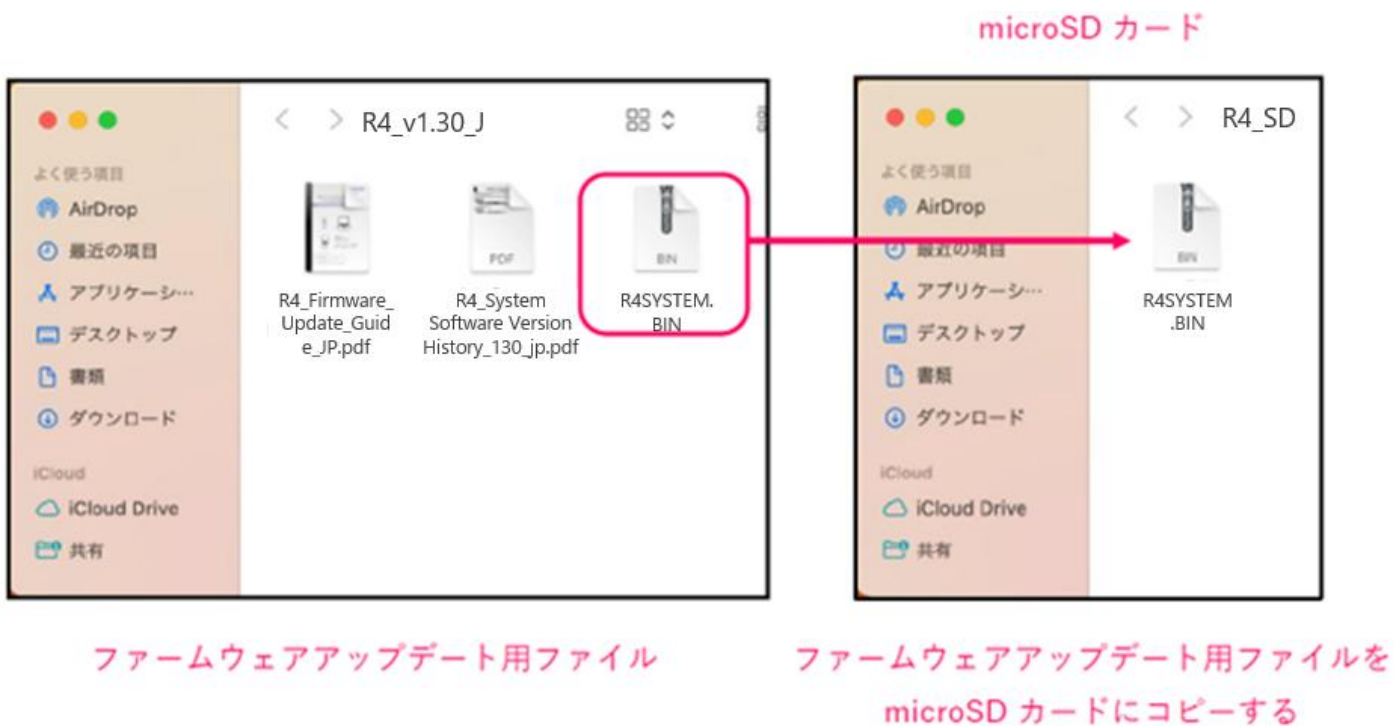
microSD カード

R4_v1.30_J

よく使う項目
AirDrop
最近の項目
アプリケーシ…
デスクトップ
書類
ダウンロード
iCloud
iCloud Drive
共有

PDF
BIN

R4_Firmware_Update_Guide_JP.pdf
R4_System Software Version History_130_jp.pdf
R4SYSTEM.BIN

R4_SD

よく使う項目
AirDrop
最近の項目
アプリケーシ…
デスクトップ
書類
ダウンロード
iCloud
iCloud Drive
共有

BIN
R4SYSTEM.BIN

ファームウェアアップデート用ファイル

ファームウェアアップデート用ファイルを microSD カードにコピーする